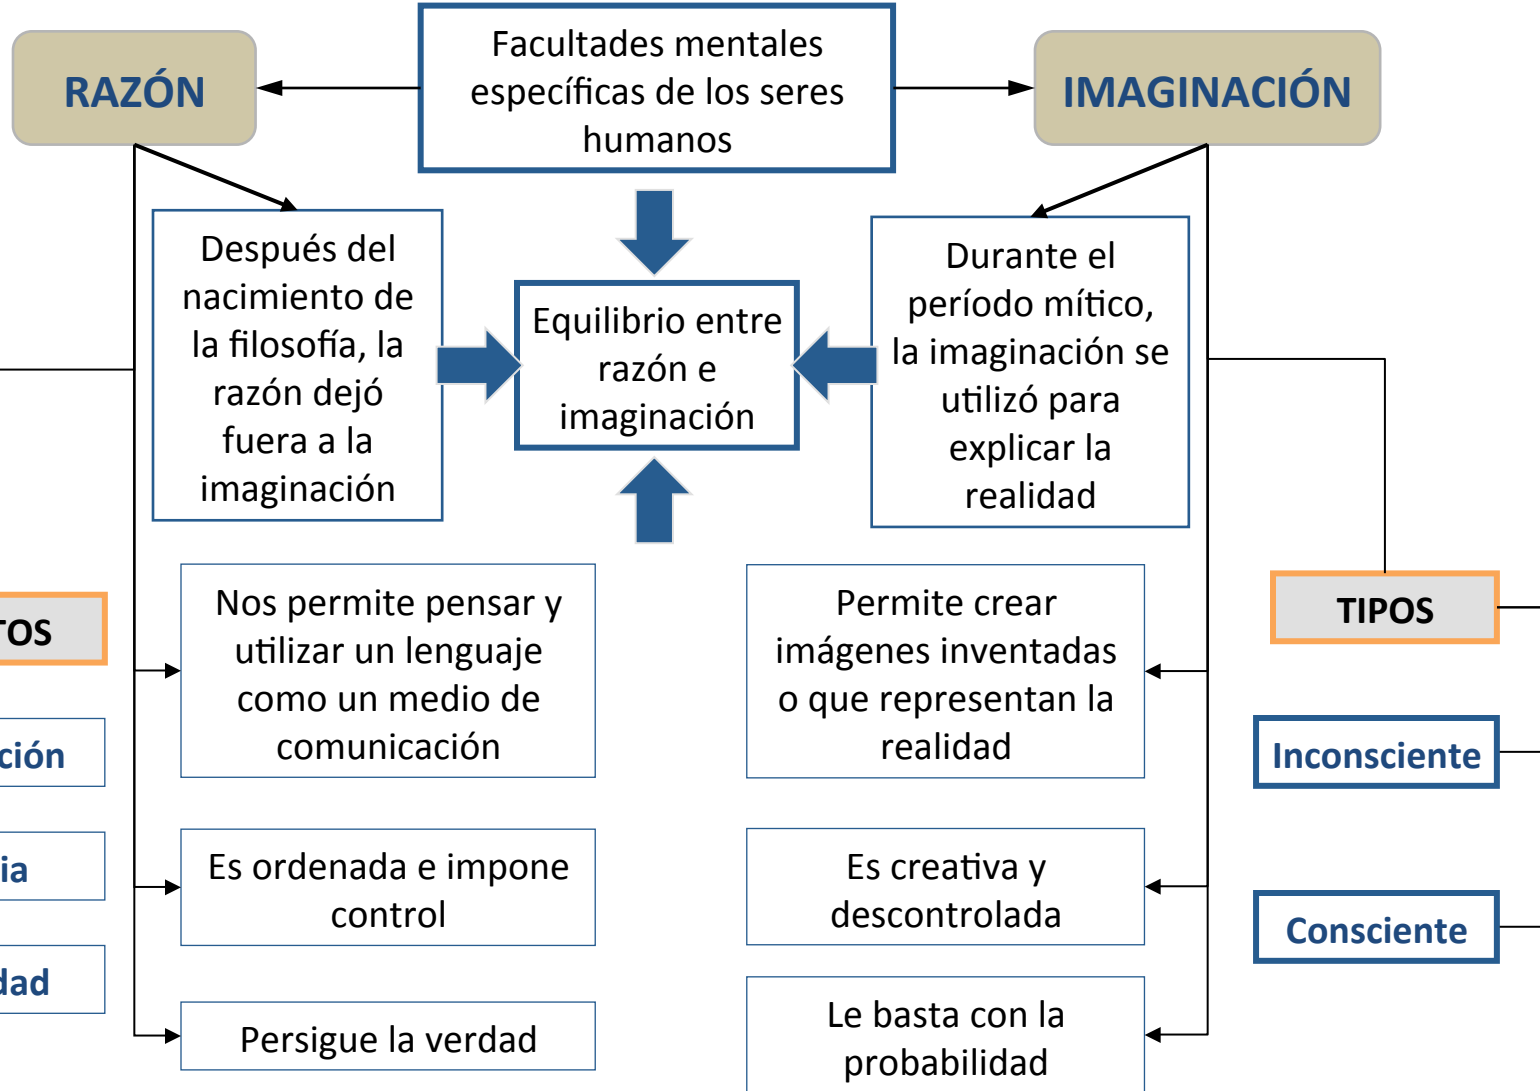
RAZÓN

Facultades mentales específicas de los seres humanos

IMAGINACIÓN

Después del nacimiento de la filosofía, la razón dejó fuera a la imaginación

Equilibrio entre razón e imaginación

Durante el período mítico, la imaginación se utilizó para explicar la realidad

TOS

ción

ia

dad

Nos permite pensar y utilizar un lenguaje como un medio de comunicación

Es ordenada e impone control

Persigue la verdad

Permite crear imágenes inventadas o que representan la realidad

Es creativa y descontrolada

Le basta con la probabilidad

TIPOS

Inconsciente

Consciente